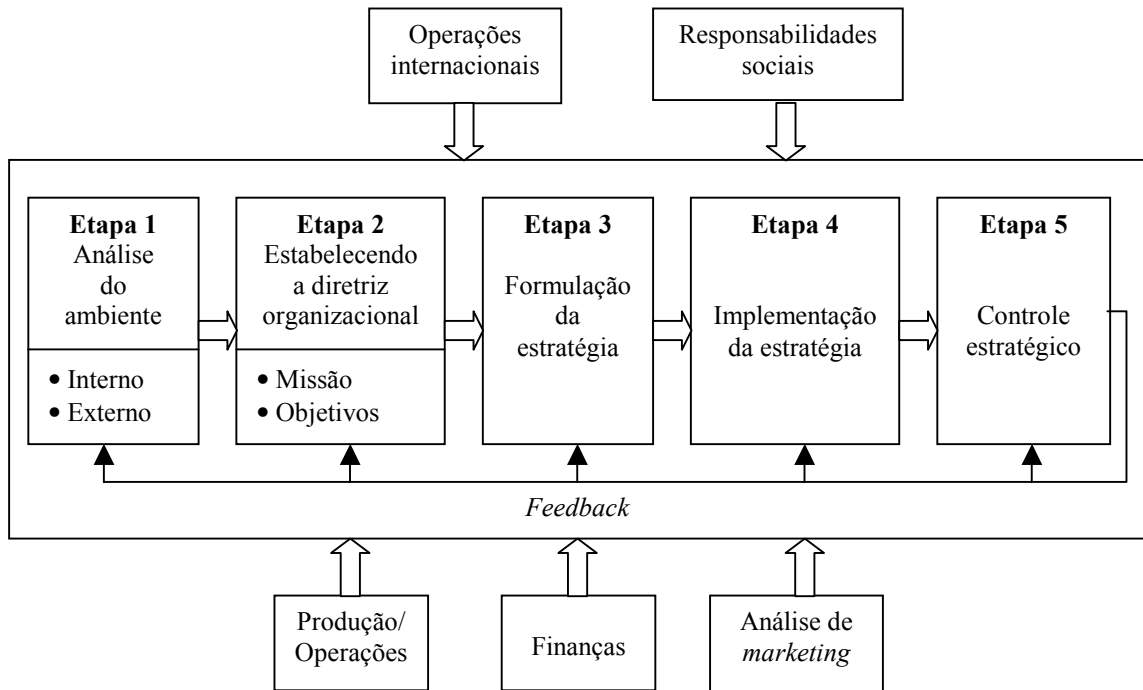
Operações internacionais

Responsabilidades sociais

**Etapa 1**
Análise do ambiente
• Interno
• Externo

**Etapa 2**
Estabelecendo a diretriz organizacional
• Missão
• Objetivos

**Etapa 3**
Formulação da estratégia

**Etapa 4**
Implementação da estratégia

**Etapa 5**
Controle estratégico

*Feedback*

Produção/ Operações

Finanças

Análise de *marketing*